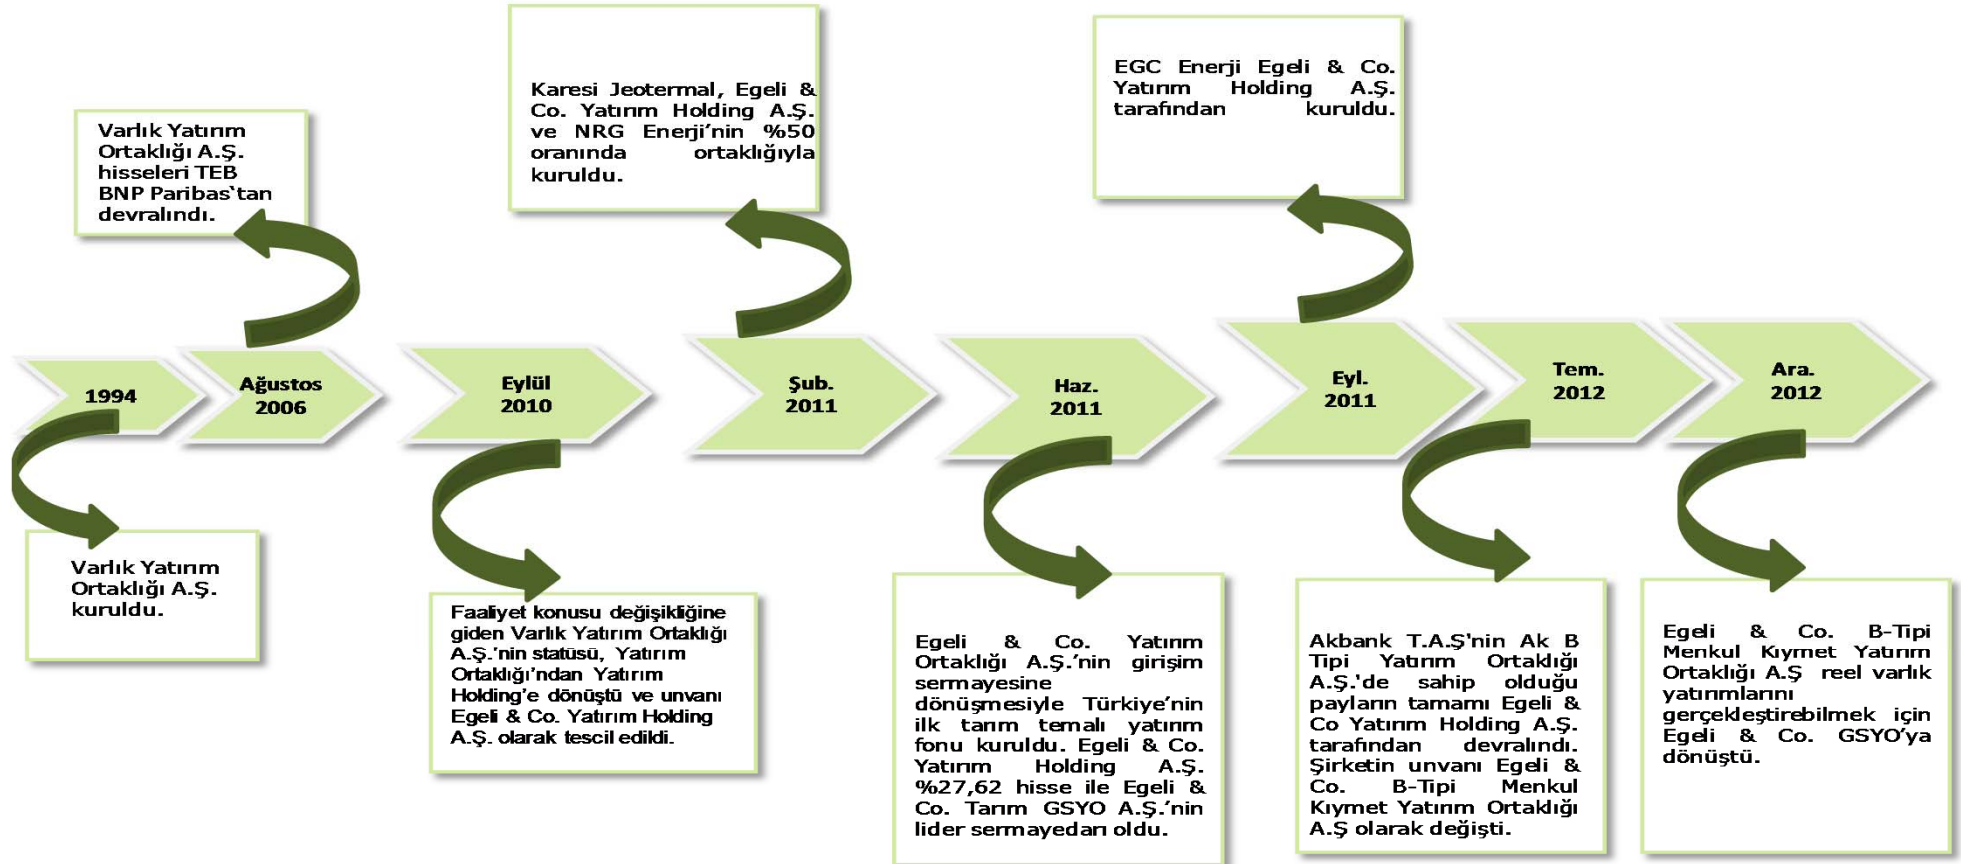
Varlık Yatırım Ortaklığı A.Ş. hisseleri TEB BNP Paribas`tan devralındı.

Karesi Jeotermal, Egeli & Co. Yatırım Holding A.Ş. ve NRG Enerji'nin %50 oranında ortaklığıyla kuruldu.

EGC Enerji Egeli & Co. Yatırım Holding A.Ş. tarafından kuruldu.

1994

Ağustos 2006

Eylül 2010

Şub. 2011

Haz. 2011

Eyl. 2011

Tem. 2012

Ara. 2012

Varlık Yatırım Ortaklığı A.Ş. kuruldu.

Faaliyet konusu değişikliğine giden Varlık Yatırım Ortaklığı A.Ş.'nin statüsü, Yatırım Ortaklığı'ndan Yatırım Holding'e dönüştü ve unvanı Egeli & Co. Yatırım Holding A.Ş. olarak tescil edildi.

Egeli & Co. Yatırım Ortaklığı A.Ş.'nin girişim sermayesine dönüşmesiyle Türkiye'nin ilk tarım temalı yatırım fonu kuruldu. Egeli & Co. Yatırım Holding A.Ş. %27,62 hisse ile Egeli & Co. Tarım GSYO A.Ş.'nin lider sermayedarı oldu.

Akbank T.A.Ş'nin Ak B Tipi Yatırım Ortaklığı A.Ş.'de sahip olduğu payların tamamı Egeli & Co Yatırım Holding A.Ş. tarafından devralındı. Şirketin unvanı Egeli & Co. B-Tipi Menkul Kıymet Yatırım Ortaklığı A.Ş olarak değişti.

Egeli & Co. B-Tipi Menkul Kıymet Yatırım Ortaklığı A.Ş reel varlık yatırımlarını gerçekleştirebilmek için Egeli & Co. GSYO'ya dönüştü.